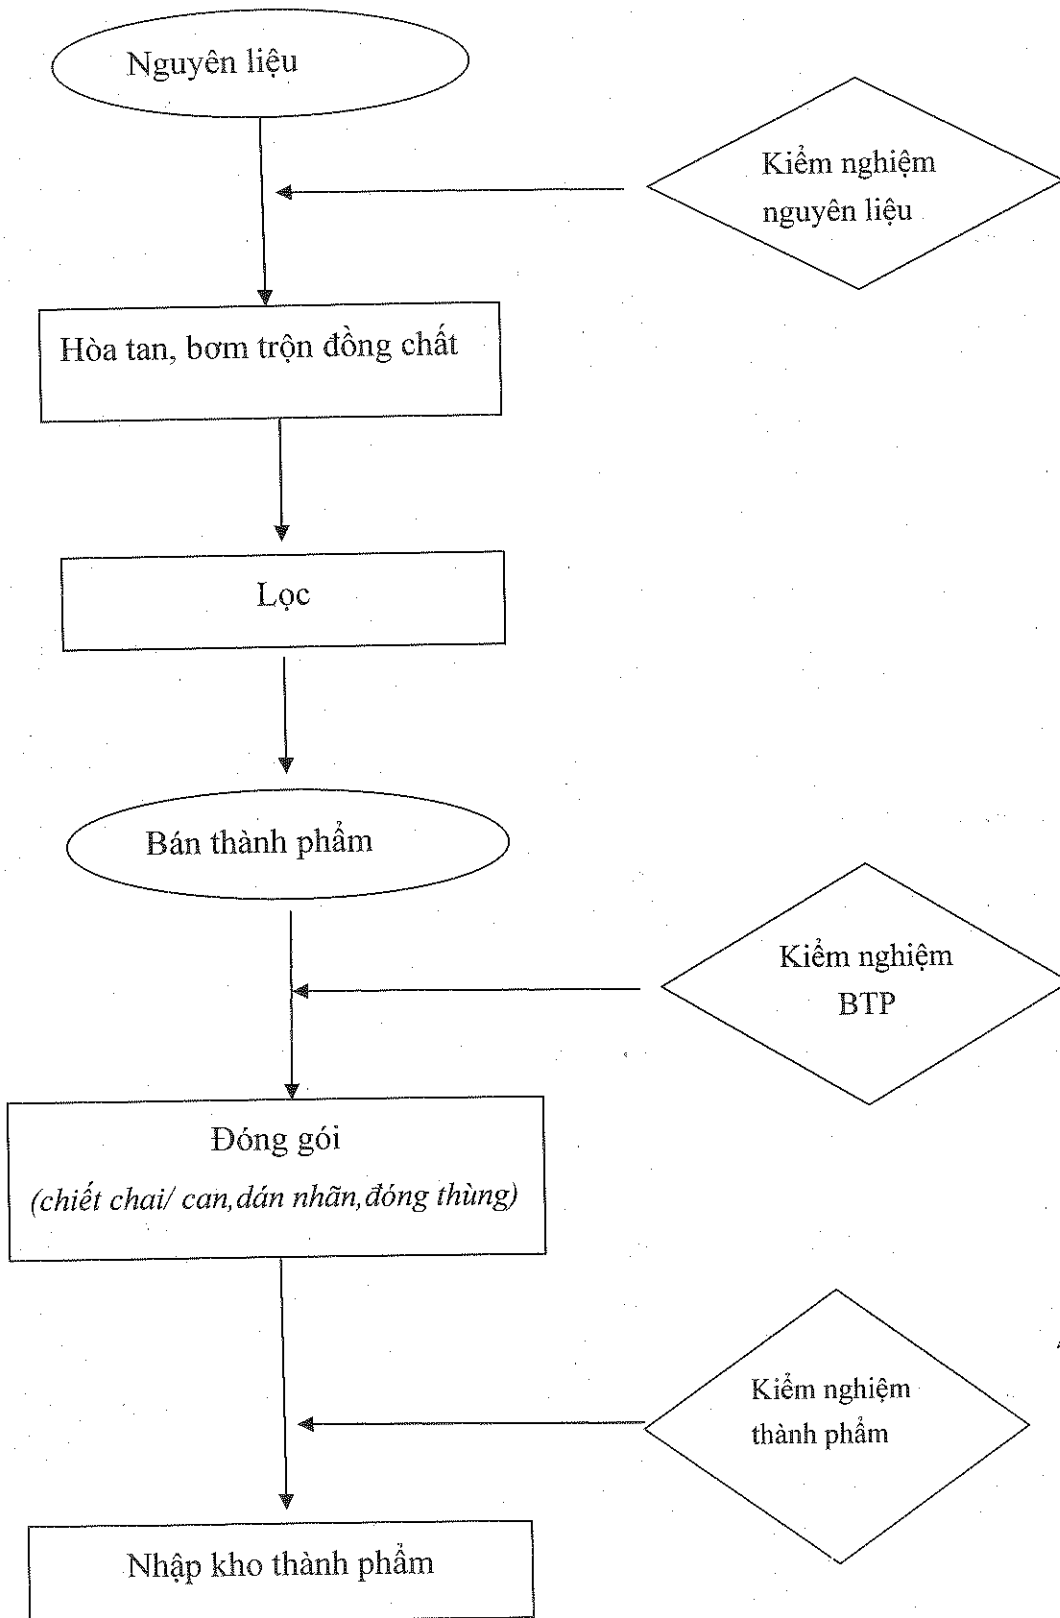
Nguyên liệu

Kiểm nghiệm nguyên liệu

Hòa tan, bơm trộn đồng chất

Lọc

Bán thành phẩm

Kiểm nghiệm BTP

Đóng gói
*(chiết chai/ can, dán nhãn, đóng thùng)*

Kiểm nghiệm thành phẩm

Nhập kho thành phẩm